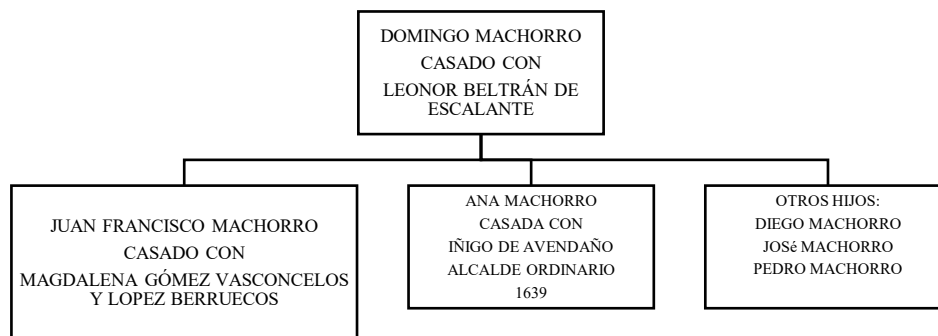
DOMINGO MACHORRO
CASADO CON
LEONOR BELTRÁN DE ESCALANTE

JUAN FRANCISCO MACHORRO
CASADO CON
MAGDALENA GÓMEZ VASCONCELOS Y LOPEZ BERRUECOS

ANA MACHORRO
CASADA CON
IÑIGO DE AVENDAÑO
ALCALDE ORDINARIO
1639

OTROS HIJOS:
DIEGO MACHORRO
JOSé MACHORRO
PEDRO MACHORRO